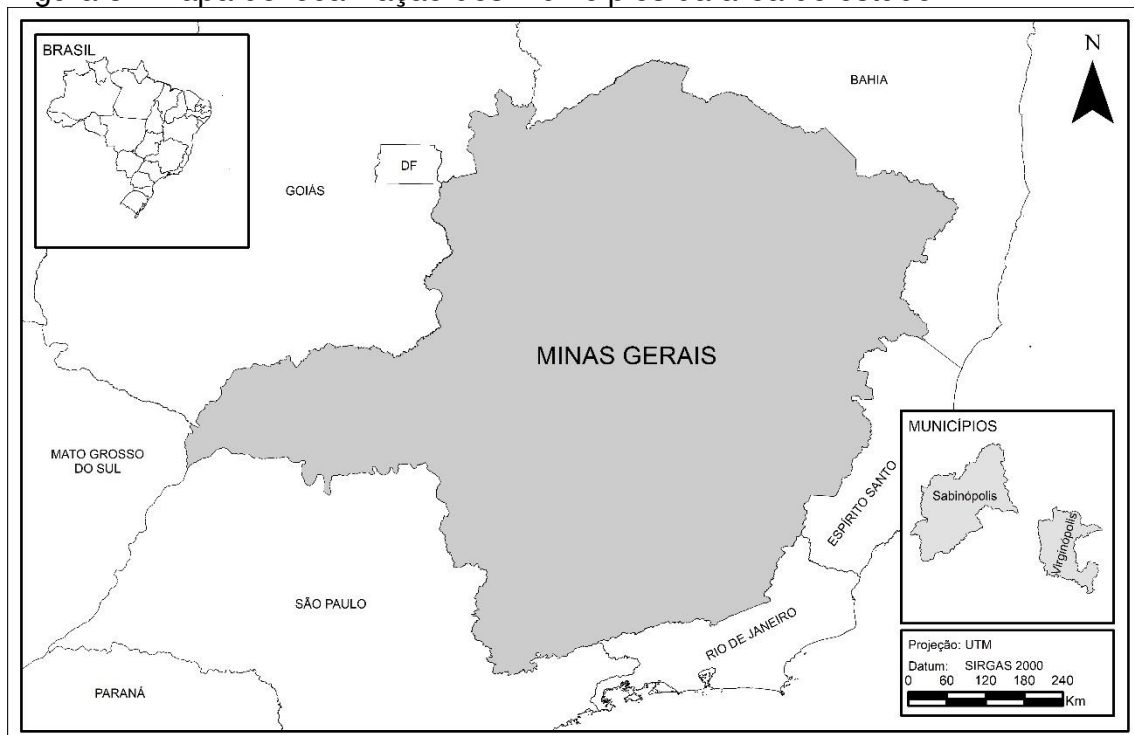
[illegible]

BRASIL

N

BAHIA

DF

GOIÁS

MINAS GERAIS

MATO GROSSO DO SUL

MUNICÍPIOS

Sabinópolis

Virginópolis

ESPÍRITO SANTO

SÃO PAULO

RIO DE JANEIRO

PARANÁ

Projeção: UTM
Datum: SIRGAS 2000
0 60 120 180 240
Km